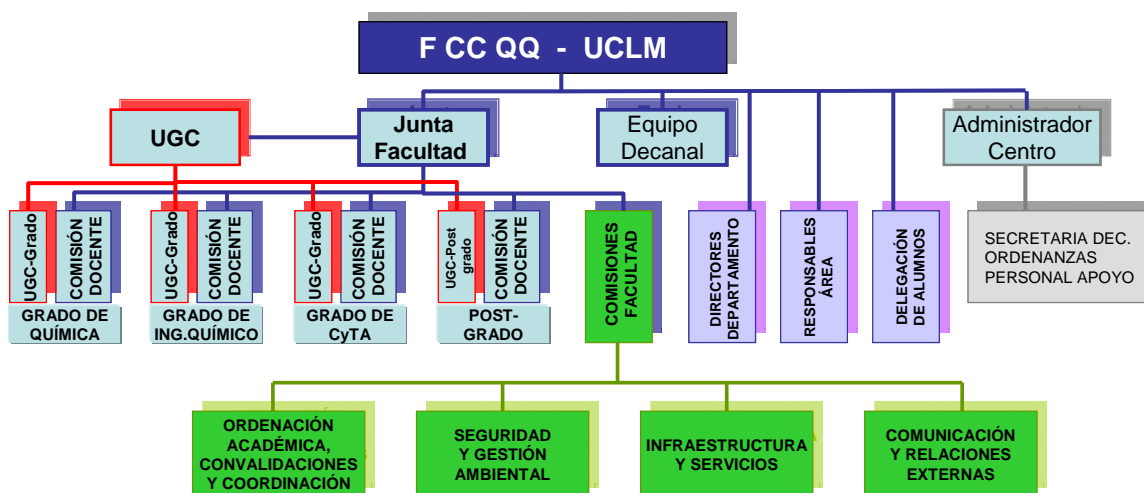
F CC QQ - UCLM

UGC

Junta Facultad

Equipo Decanal

Administrador Centro

UGC-Grado

COMISIÓN DOCENTE

GRADO DE QUÍMICA

UGC-Grado

COMISIÓN DOCENTE

GRADO DE ING.QUÍMICO

UGC-Grado

COMISIÓN DOCENTE

GRADO DE CyTA

UGC-Post grado

COMISIÓN DOCENTE

POST-GRADO

COMISIONES FACULTAD

DIRECTORES DEPARTAMENTO

RESPONSABLES ÁREA

DELEGACIÓN DE ALUMNOS

SECRETARIA DEC.
ORDENANZAS
PERSONAL APOYO

ORDENACIÓN ACADÉMICA, CONVALIDACIONES Y COORDINACIÓN

SEGURIDAD Y GESTIÓN AMBIENTAL

INFRAESTRUCTURA Y SERVICIOS

COMUNICACIÓN Y RELACIONES EXTERNAS